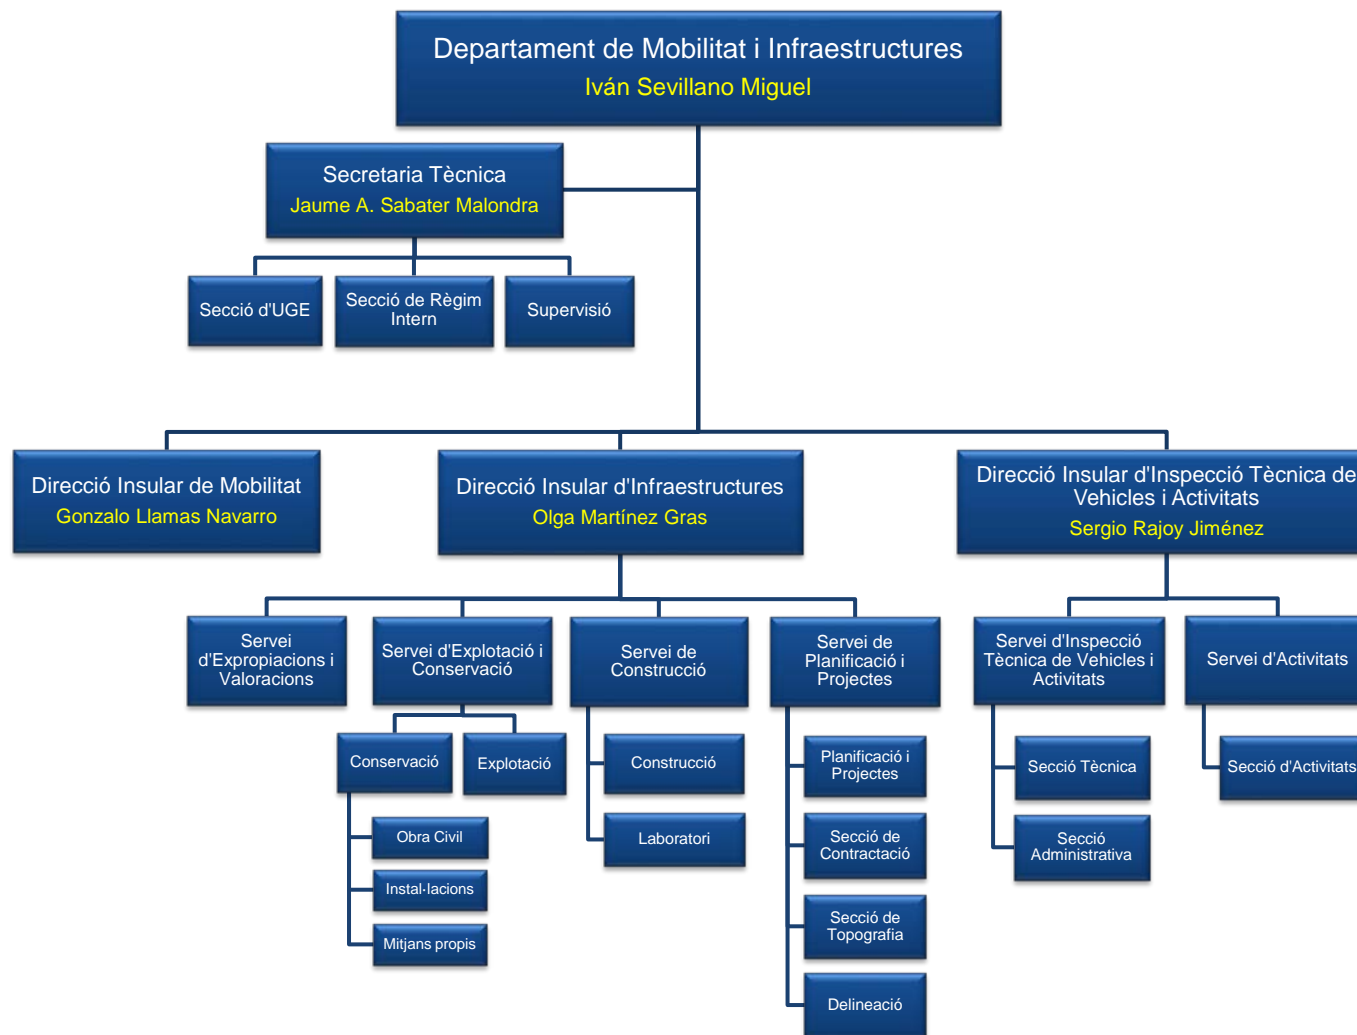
Departament de Mobilitat i Infraestructures
Iván Sevillano Miguel

Secretaria Tècnica
Jaume A. Sabater Malondra

Secció d'UGE

Secció de Règim Intern

Supervisió

Direcció Insular de Mobilitat
Gonzalo Llamas Navarro

Direcció Insular d'Infraestructures
Olga Martínez Gras

Direcció Insular d'Inspecció Tècnica de Vehicles i Activitats
Sergio Rajoy Jiménez

Servei d'Expropiacions i Valoracions

Servei d'Explotació i Conservació

Conservació

Obra Civil

Instal·lacions

Mitjans propis

Explotació

Servei de Construcció

Construcció

Laboratori

Servei de Planificació i Projectes

Planificació i Projectes

Secció de Contractació

Secció de Topografia

Delineació

Servei d'Inspecció Tècnica de Vehicles i Activitats

Secció Tècnica

Secció Administrativa

Servei d'Activitats

Secció d'Activitats